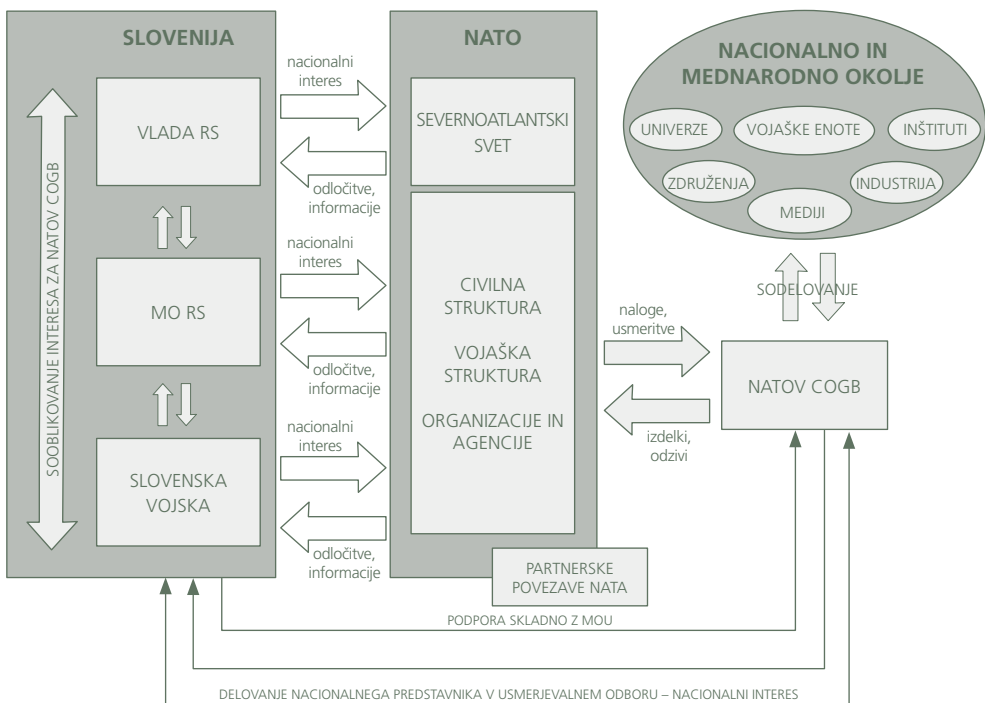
SLOVENIJA

SOOBLIKOVANJE INTERESA ZA NATOV COGB

VLADA RS

MO RS

SLOVENSKA VOJSKA

nacionalni interes

odločitve, informacije

nacionalni interes

odločitve, informacije

nacionalni interes

odločitve, informacije

NATO

SEVERNOATLANTSKI SVET

CIVILNA STRUKTURA

VOJAŠKA STRUKTURA

ORGANIZACIJE IN AGENCIJE

PARTNERSKE POVEZAVE NATA

NACIONALNO IN MEDNARODNO OKOLJE

UNIVERZE

VOJAŠKE ENOTE

INŠTITUTI

ZDRUŽENJA

INDUSTRIJA

MEDIJI

SODELOVANJE

naloge, usmeritve

izdelki, odzivi

NATOV COGB

PODPORA SKLADNO Z MOU

DELOVANJE NACIONALNEGA PREDSTAVNIKA V USMERJEVALNEM ODBORU – NACIONALNI INTERES